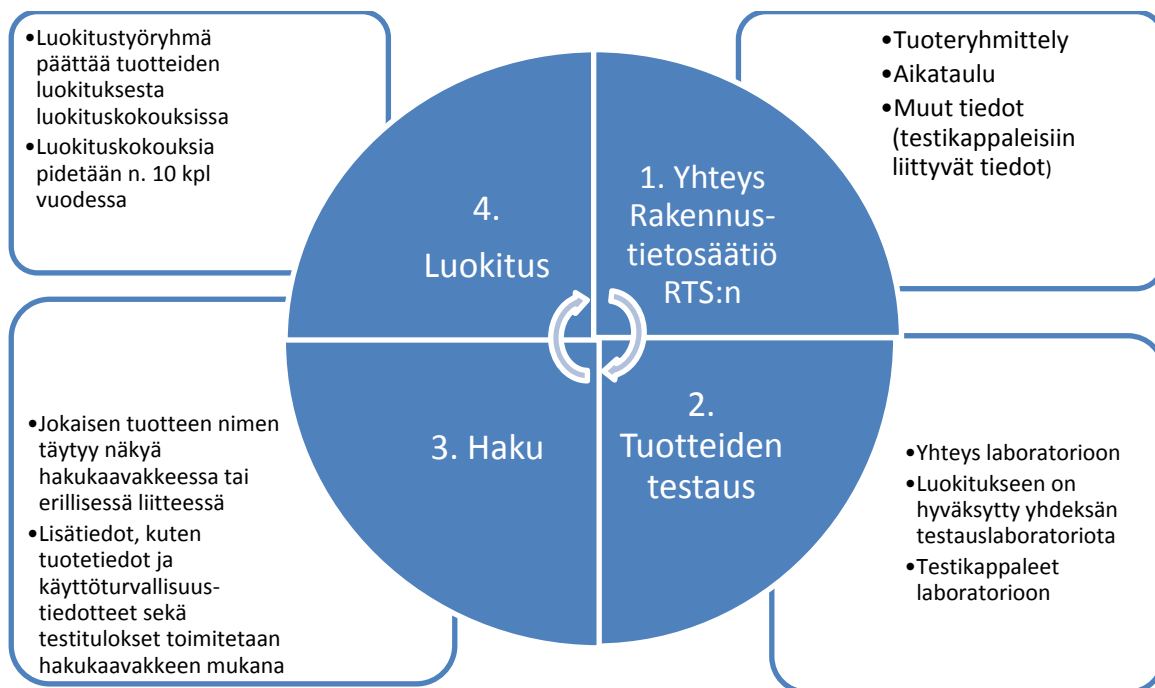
•Luokitustyöryhmä päättää tuotteiden luokituksesta luokituskokouksissa
•Luokituskokouksia pidetään n. 10 kpl vuodessa

•Tuoteryhmittely
•Aikataulu
•Muut tiedot (testikappaleisiin liittyvät tiedot)

4.
Luokitus

1. Yhteys Rakennus-tietosäätiö RTS:n

3. Haku

2. Tuotteiden testaus

•Jokaisen tuotteen nimen täytyy näkyä hakukaavakkeessa tai erillisessä liitteessä
•Lisätiedot, kuten tuotetiedot ja käyttöturvallisuus-tiedotteet sekä testitulokset toimitetaan hakukaavakkeen mukana

•Yhteys laboratorioon
•Luokitukseen on hyväksytty yhdeksän testauslaboratoriota
•Testikappaleet laboratorioon